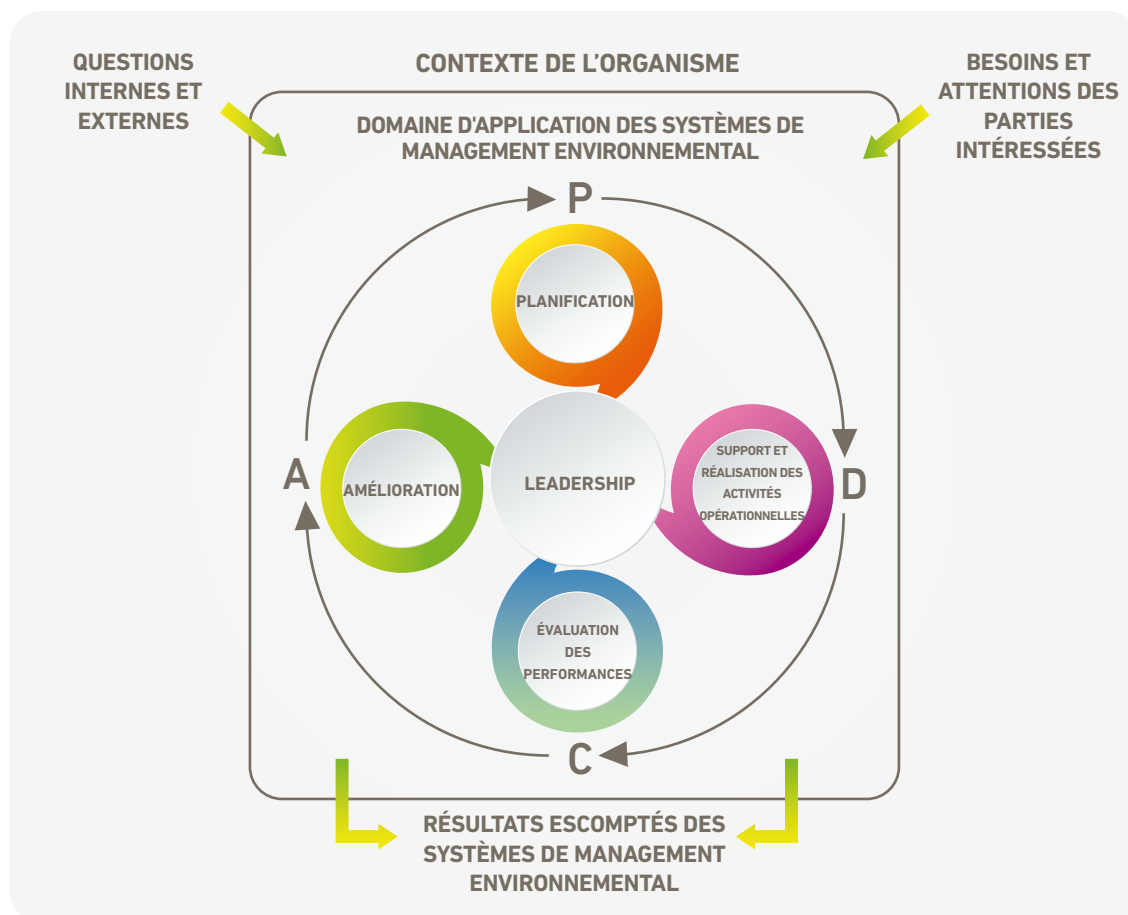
QUESTIONS INTERNES ET EXTERNES

CONTEXTE DE L'ORGANISME

BESOINS ET ATTENTIONS DES PARTIES INTÉRESSÉES

DOMAINE D'APPLICATION DES SYSTÈMES DE MANAGEMENT ENVIRONNEMENTAL

P

PLANIFICATION

A

AMÉLIORATION

LEADERSHIP

SUPPORT ET RÉALISATION DES ACTIVITÉS OPÉRATIONNELLES

D

ÉVALUATION DES PERFORMANCES

C

RÉSULTATS ESCOMPTÉS DES SYSTÈMES DE MANAGEMENT ENVIRONNEMENTAL